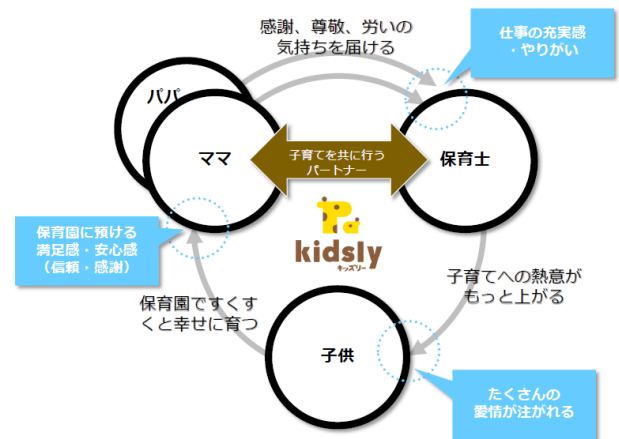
感謝、尊敬、労いの
気持ちを届ける

仕事の充実感
・やりがい

パパ

ママ

子育てを共に行う
パートナー

保育士

保育園に預ける
満足感・安心感
（信頼・感謝）

kidsly
キッズリー

子育てへの熱意が
もっと上がる

保育園ですくす
くと幸せに育つ

子供

たくさんの
愛情が注がれる